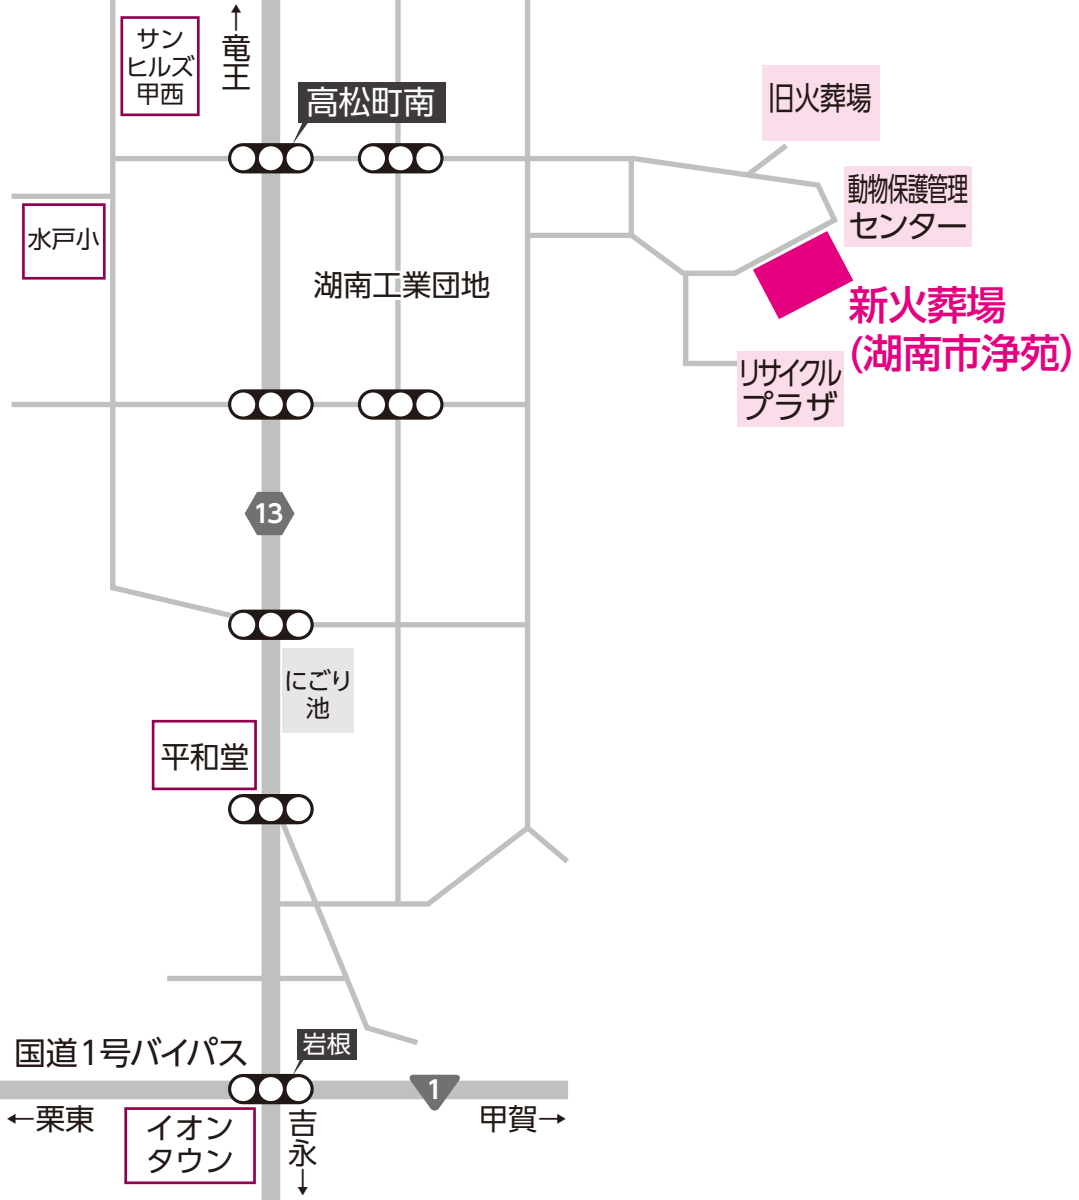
サンヒルズ甲西

↑竜王

高松町南

旧火葬場

動物保護管理センター

水戸小

湖南工業団地

新火葬場
(湖南市浄苑)

リサイクルプラザ

13

にごり池

平和堂

国道1号バイパス

岩根

1

←栗東

イオンタウン

吉永↓

甲賀→